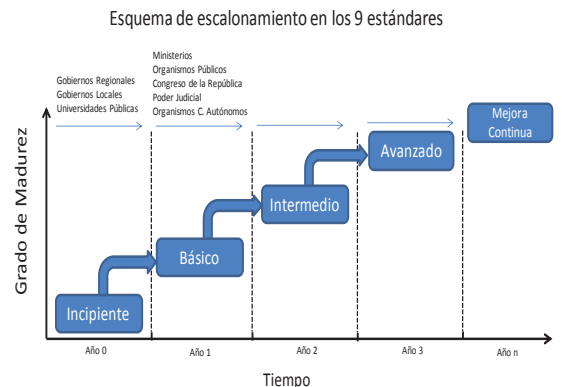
Esquema de escalonamiento en los 9 estándares

Gobiernos Regionales
Gobiernos Locales
Universidades Públicas

Ministerios
Organismos Públicos
Congreso de la República
Poder Judicial
Organismos C. Autónomos

Grado de Madurez

Incipiente

Básico

Intermedio

Avanzado

Mejora Continua

Año 0

Año 1

Año 2

Año 3

Año n

Tiempo